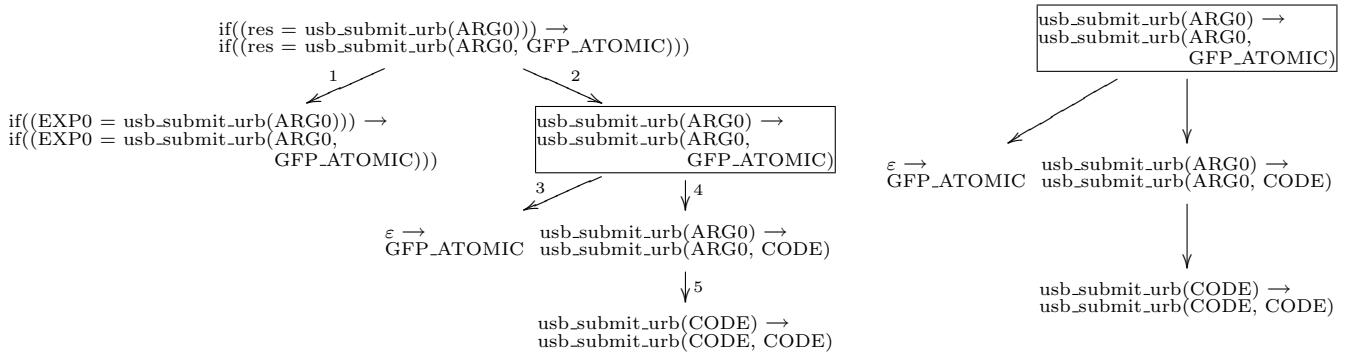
if((res = usb_submit_urb(ARG0))) $\rightarrow$
if((res = usb_submit_urb(ARG0, GFP_ATOMIC)))

1

2

if((EXP0 = usb_submit_urb(ARG0))) $\rightarrow$
if((EXP0 = usb_submit_urb(ARG0, GFP_ATOMIC)))

usb_submit_urb(ARG0) $\rightarrow$
usb_submit_urb(ARG0, GFP_ATOMIC)

3

4

$\varepsilon \rightarrow$
GFP_ATOMIC

usb_submit_urb(ARG0) $\rightarrow$
usb_submit_urb(ARG0, CODE)

5

usb_submit_urb(CODE) $\rightarrow$
usb_submit_urb(CODE, CODE)

usb_submit_urb(ARG0) $\rightarrow$
usb_submit_urb(ARG0, GFP_ATOMIC)

$\varepsilon \rightarrow$
GFP_ATOMIC

usb_submit_urb(ARG0) $\rightarrow$
usb_submit_urb(ARG0, CODE)

usb_submit_urb(CODE) $\rightarrow$
usb_submit_urb(CODE, CODE)